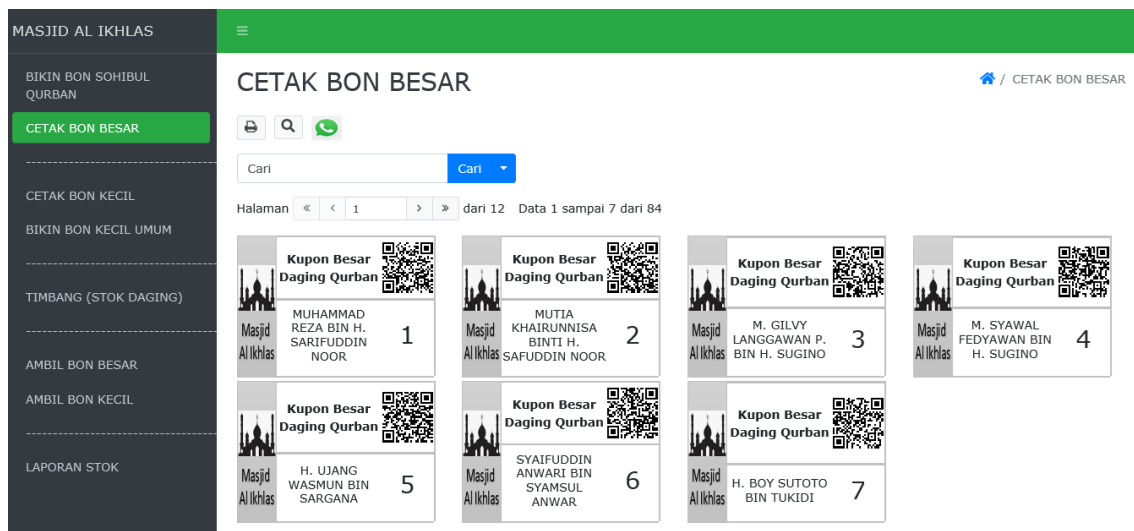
MASJID AL IKHLAS

BIKIN BON SOHIBUL QURBAN
CETAK BON BESAR
CETAK BON KECIL
BIKIN BON KECIL UMUM
TIMBANG (STOK DAGING)
AMBIL BON BESAR
AMBIL BON KECIL
LAPORAN STOK

≡

CETAK BON BESAR

/ CETAK BON BESAR

Cari
Cari

Halaman « ‹ 1 › » dari 12 Data 1 sampai 7 dari 84

Kupon Besar Daging Qurban
Masjid Al Ikhlas
MUHAMMAD REZA BIN H. SARIFUDDIN NOOR
1

Kupon Besar Daging Qurban
Masjid Al Ikhlas
MUTIA KHAIRUNNISA BINTI H. SAFUDDIN NOOR
2

Kupon Besar Daging Qurban
Masjid Al Ikhlas
M. GILVY LANGGAWAN P. BIN H. SUGINO
3

Kupon Besar Daging Qurban
Masjid Al Ikhlas
M. SYAWAL FEDYAWAN BIN H. SUGINO
4

Kupon Besar Daging Qurban
Masjid Al Ikhlas
H. UJANG WASMUN BIN SARGANA
5

Kupon Besar Daging Qurban
Masjid Al Ikhlas
SYAIFUDDIN ANWARI BIN SYAMSUL ANWAR
6

Kupon Besar Daging Qurban
Masjid Al Ikhlas
H. BOY SUTOTO BIN TUKIDI
7